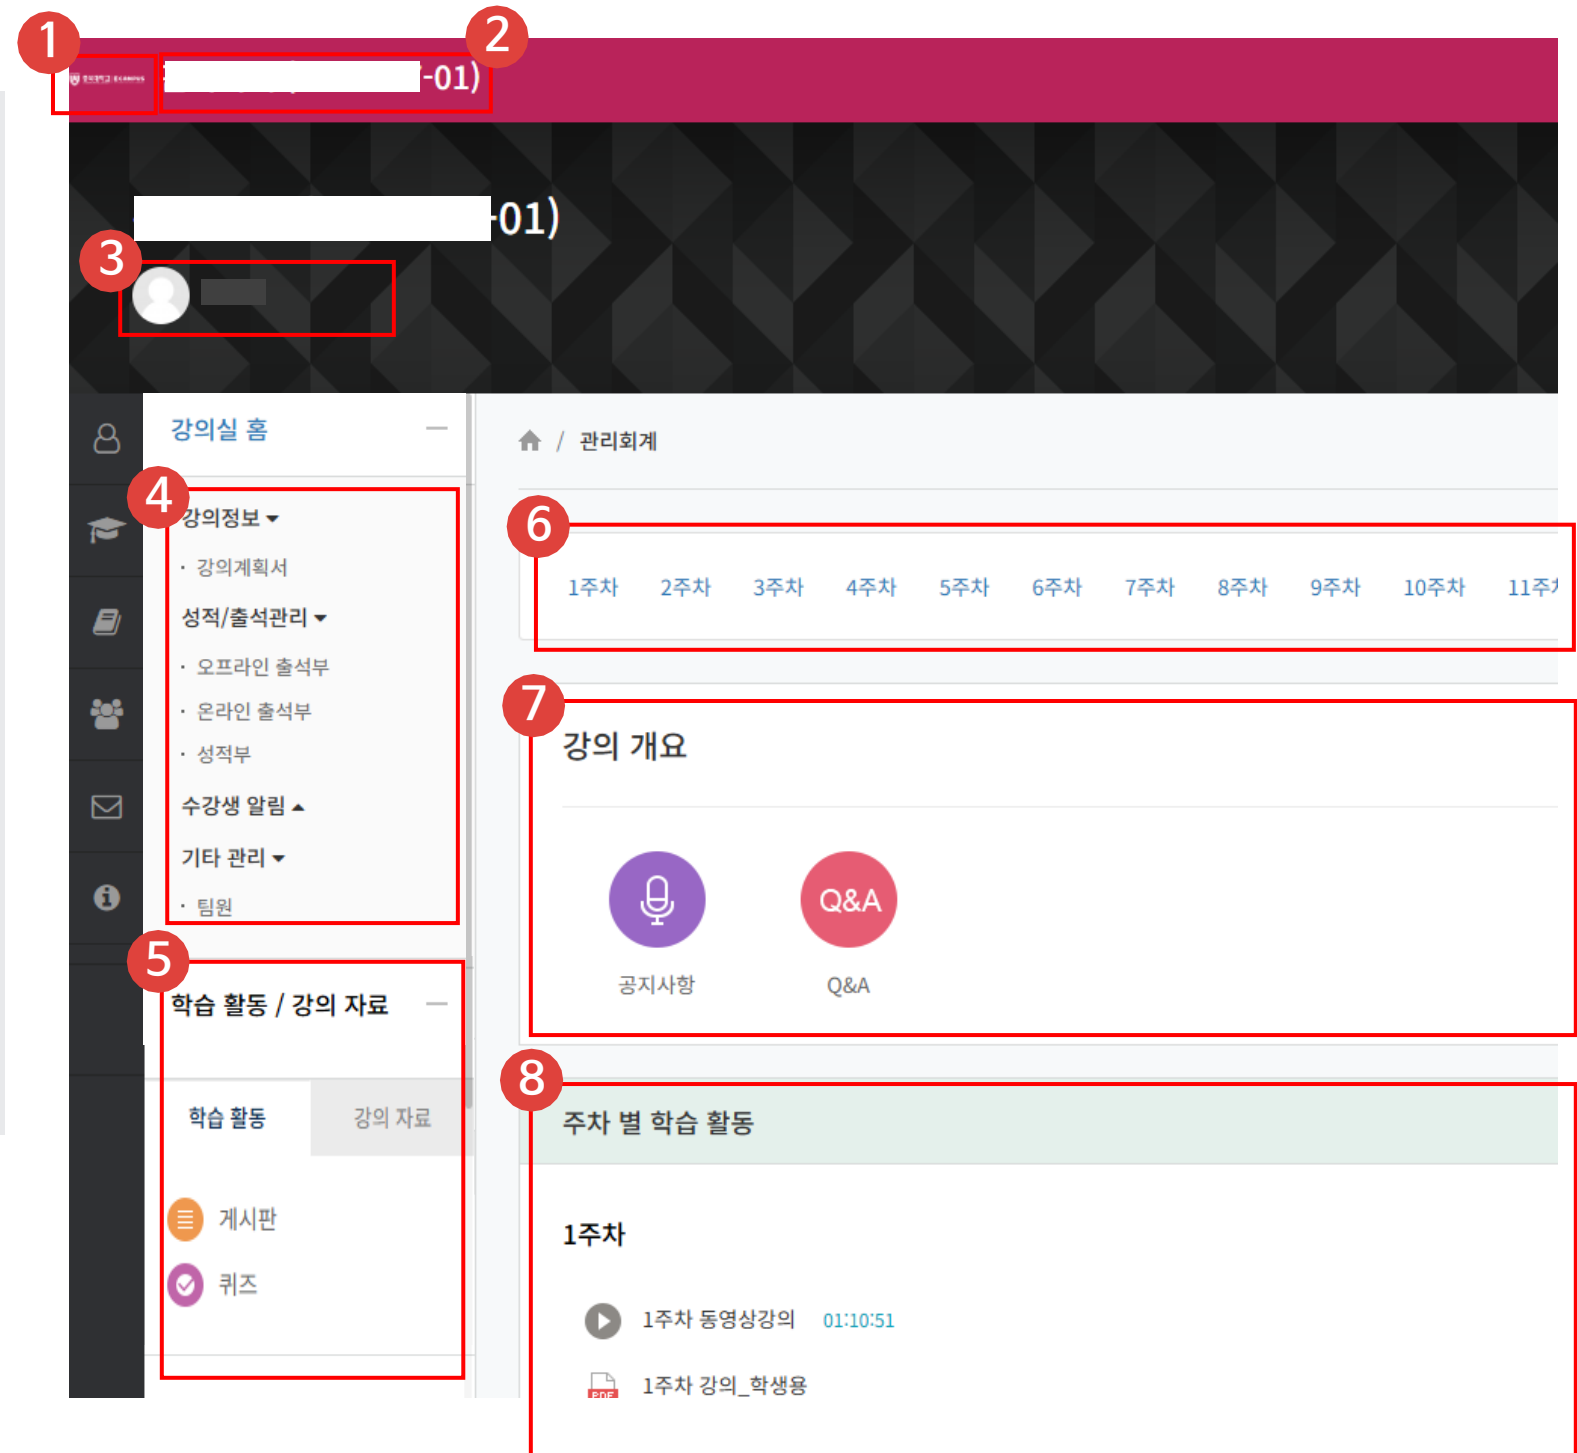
1
2
-01)

-01)
3

강의실 홈

4
강의정보
· 강의계획서
성적/출석관리
· 오프라인 출석부
· 온라인 출석부
· 성적부
수강생 알림
기타 관리
· 팀원

5
학습 활동 / 강의 자료
학습 활동
강의 자료
게시판
퀴즈

관리회계

6
1주차 2주차 3주차 4주차 5주차 6주차 7주차 8주차 9주차 10주차 11주차

7
강의 개요
공지사항
Q&A
Q&A

8
주차 별 학습 활동
1주차
1주차 동영상강의 01:10:51
PDF 1주차 강의_학생용